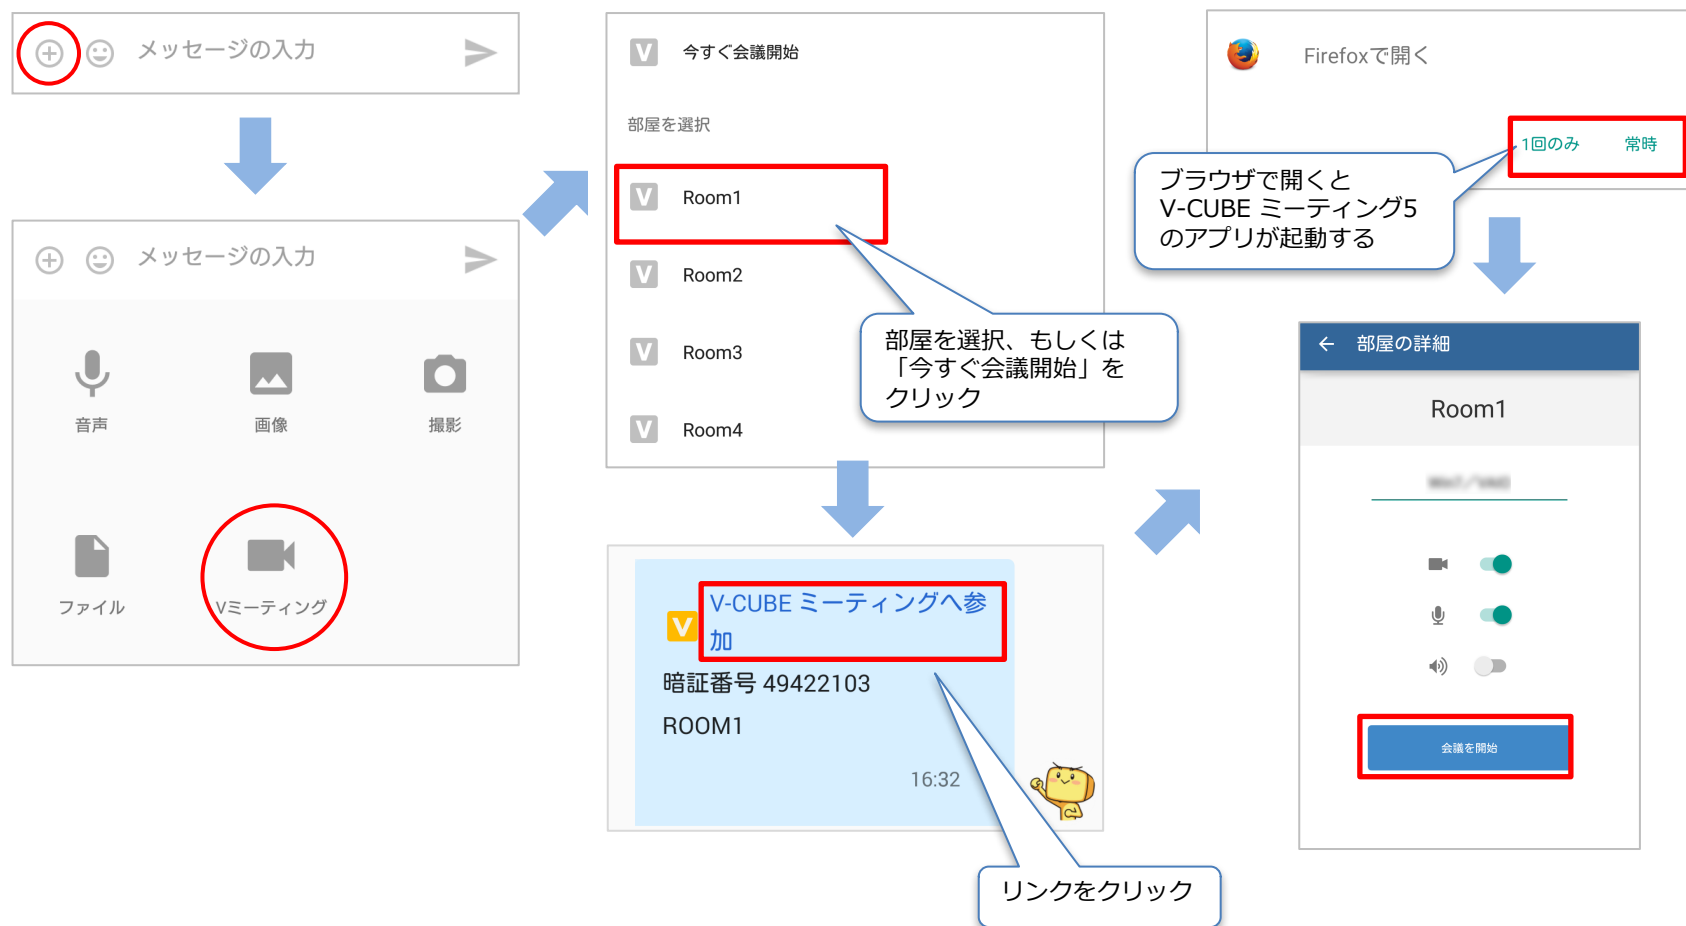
メッセージの入力

メッセージの入力

音声

画像

撮影

ファイル

Vミーティング

今すぐ会議開始

部屋を選択

Room1

Room2

Room3

Room4

部屋を選択、もしくは「今すぐ会議開始」をクリック

V-CUBE ミーティングへ参加

暗証番号 49422103

ROOM1

16:32

リンクをクリック

Firefoxで開く

1回のみ

常時

ブラウザで開くとV-CUBE ミーティング5のアプリが起動する

部屋の詳細

Room1

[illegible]

会議を開始